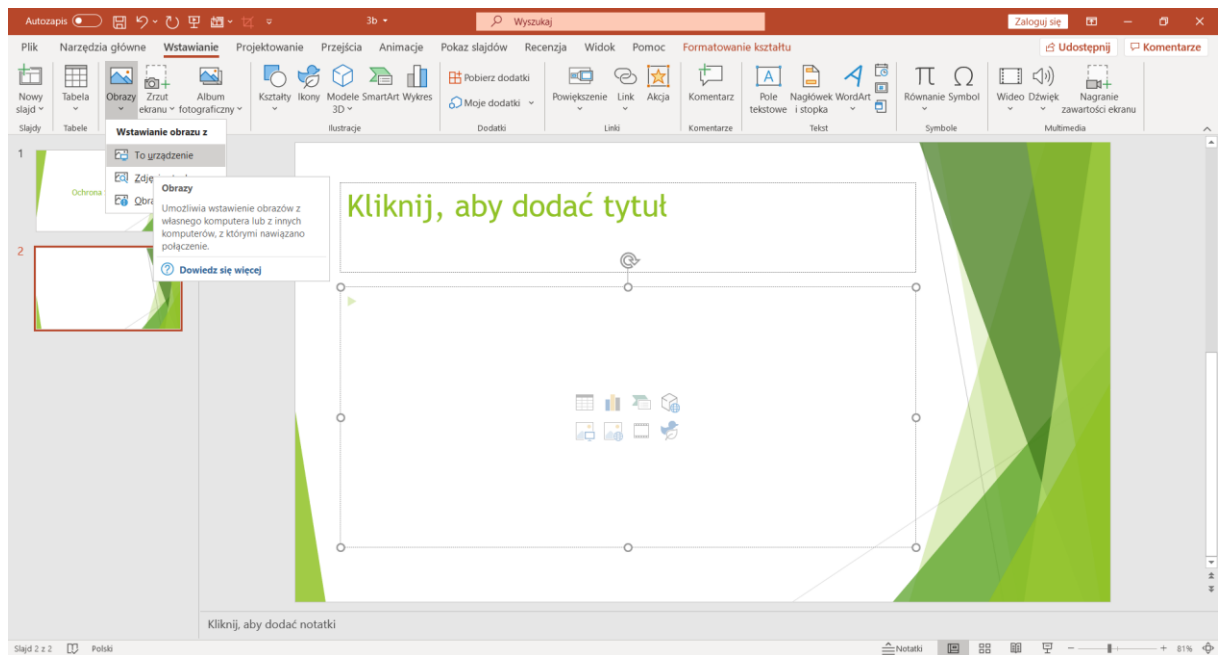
Autozapis 3b Wyszukaj Zaloguj się

Plik Narzędzia główne Wstawianie Projektowanie Przejścia Animacje Pokaz slajdów Recenzja Widok Pomoc Formatowanie kształtu Udostępnij Komentarze

Nowy slajd Tabela Obrazy Zrzut ekranu Album fotograficzny Kształty Ikony Modele 3D SmartArt Wykres Pobierz dodatki Moje dodatki Powiększenie Link Akcja Komentarz Pole tekstowe Nagłówek i stopka WordArt Równanie Symbol Wideo Dźwięk Nagranie zawartości ekranu

Slajdy Tabele Ilustracje Dodatki Linki Komentarze Tekst Symbole Multimedia

Wstawianie obrazu z
To urządzenie
Zdję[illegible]
Obra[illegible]

Obrazy
Umożliwia wstawienie obrazów z własnego komputera lub z innych komputerów, z którymi nawiązano połączenie.
Dowiedz się więcej

1
Ochrona
2

Kliknij, aby dodać tytuł

Kliknij, aby dodać notatki

Slajd 2 z 2 Polski Notatki 81%